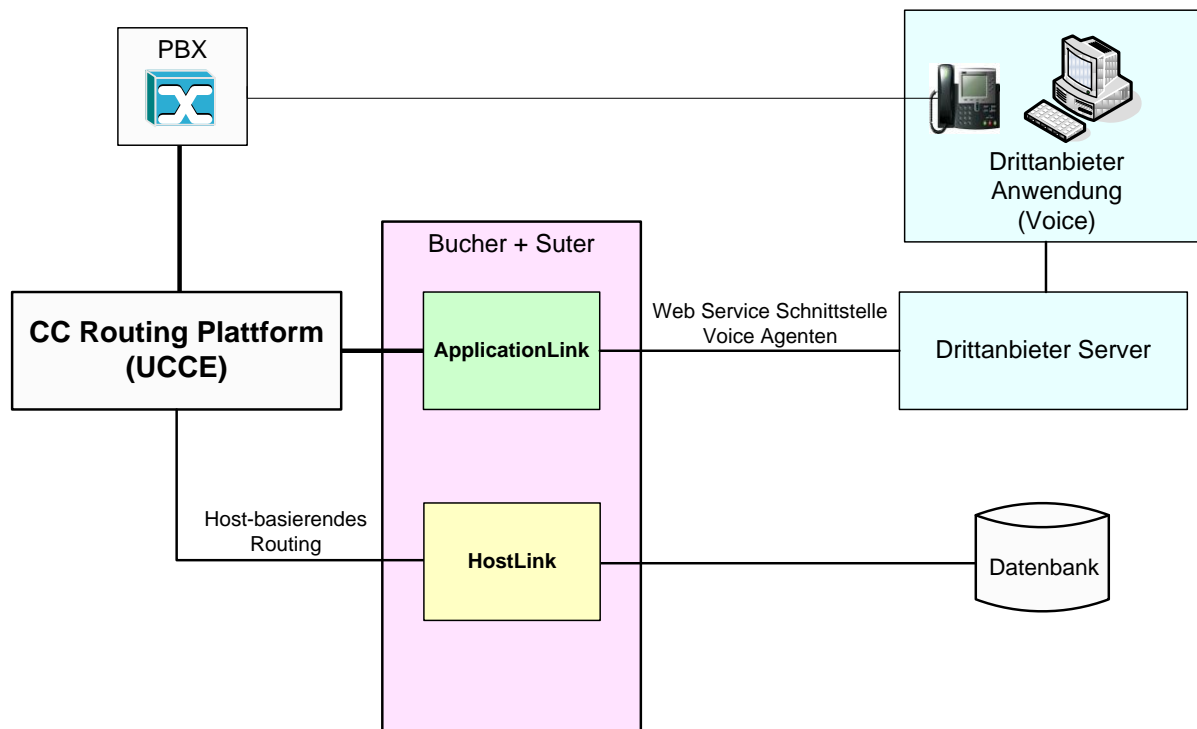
PBX

Drittanbieter Anwendung (Voice)

Bucher + Suter

CC Routing Plattform (UCCE)

ApplicationLink

Web Service Schnittstelle Voice Agenten

Drittanbieter Server

Host-basierendes Routing

HostLink

Datenbank